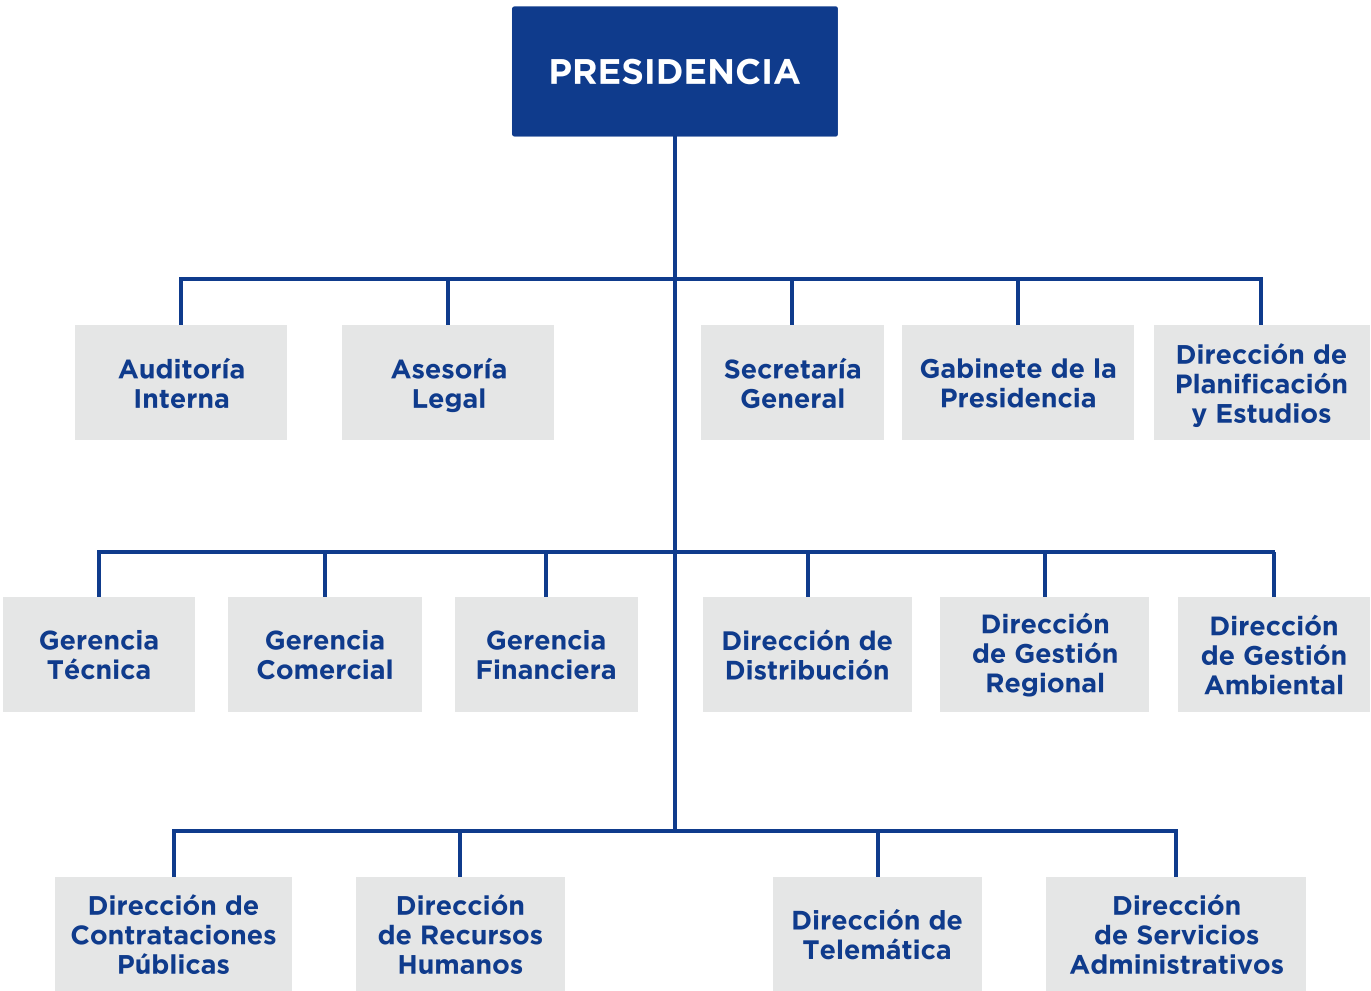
PRESIDENCIA

Auditoría Interna

Asesoría Legal

Secretaría General

Gabinete de la Presidencia

Dirección de Planificación y Estudios

Gerencia Técnica

Gerencia Comercial

Gerencia Financiera

Dirección de Distribución

Dirección de Gestión Regional

Dirección de Gestión Ambiental

Dirección de Contrataciones Públicas

Dirección de Recursos Humanos

Dirección de Telemática

Dirección de Servicios Administrativos